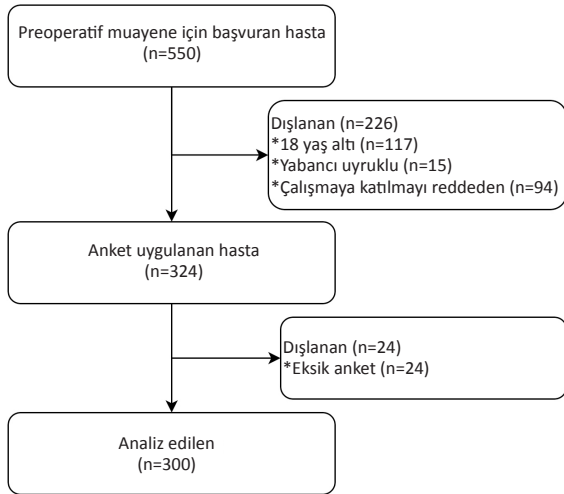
Preoperatif muayene için başvuran hasta
(n=550)

Dışlanan (n=226)
*18 yaş altı (n=117)
*Yabancı uyruklu (n=15)
*Çalışmaya katılmayı reddeden (n=94)

Anket uygulanan hasta
(n=324)

Dışlanan (n=24)
*Eksik anket (n=24)

Analiz edilen
(n=300)